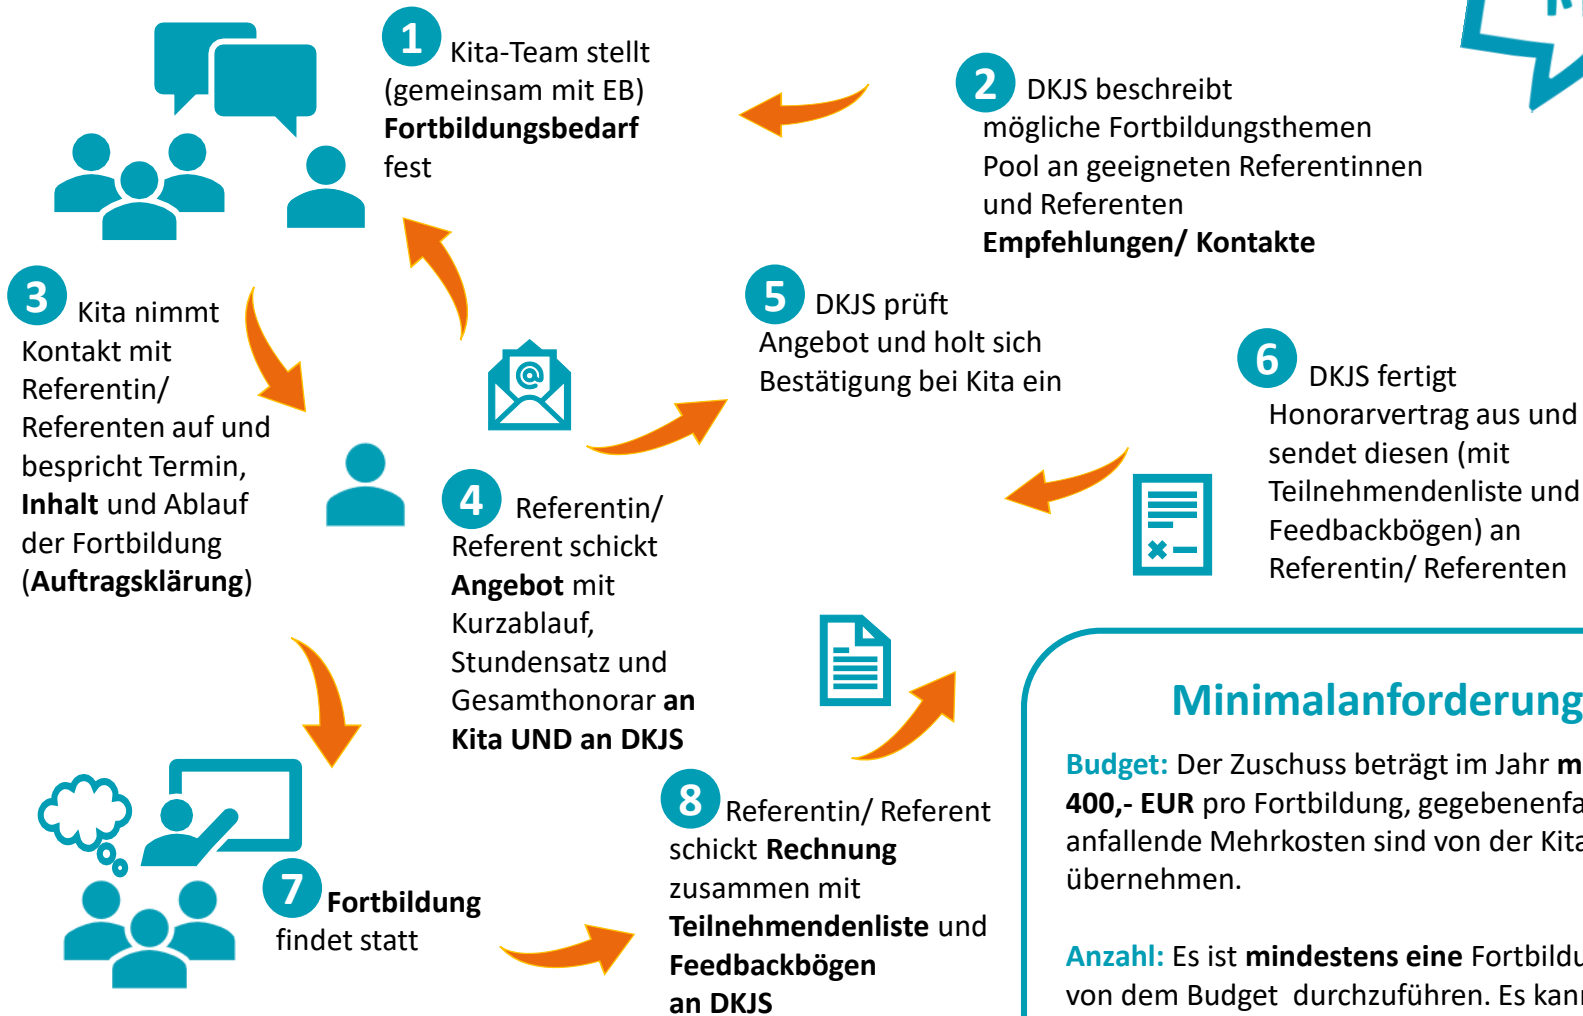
1 Kita-Team stellt (gemeinsam mit EB) **Fortbildungsbedarf** fest

2 DKJS beschreibt mögliche Fortbildungsthemen Pool an geeigneten Referentinnen und Referenten **Empfehlungen/ Kontakte**

3 Kita nimmt Kontakt mit Referentin/ Referenten auf und bespricht Termin, **Inhalt** und Ablauf der Fortbildung (**Auftragsklärung**)

5 DKJS prüft Angebot und holt sich Bestätigung bei Kita ein

6 DKJS fertigt Honorarvertrag aus und sendet diesen (mit Teilnehmendenliste und Feedbackbögen) an Referentin/ Referenten

4 Referentin/ Referent schickt **Angebot** mit Kurzablauf, Stundensatz und Gesamthonorar **an Kita UND an DKJS**

Minimalanforderung

**Budget:** Der Zuschuss beträgt im Jahr **m** **400,- EUR** pro Fortbildung, gegebenenfa anfallende Mehrkosten sind von der Kita übernehmen.

**Anzahl:** Es ist **mindestens eine** Fortbildu von dem Budget durchzuführen. Es kan

7 **Fortbildung** findet statt

8 Referentin/ Referent schickt **Rechnung** zusammen mit **Teilnehmendenliste** und **Feedbackbögen an DKJS**